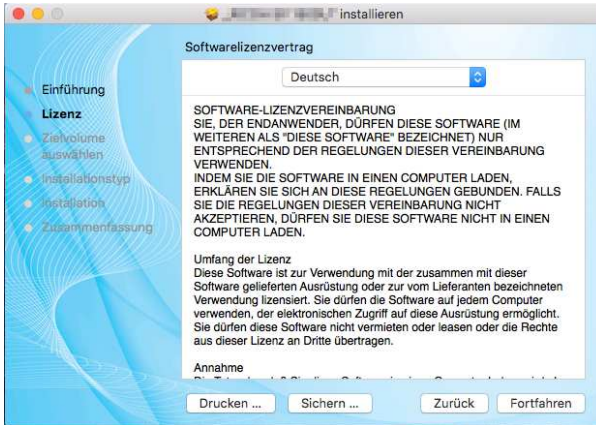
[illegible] installieren

Softwarelizenzvertrag

Deutsch

Einführung
Lizenz
Zielvolume auswählen
Installationstyp
Installation
Zusammenfassung

SOFTWARE-LIZENZVEREINBARUNG
SIE, DER ENDANWENDER, DÜRFEN DIESE SOFTWARE (IM WEITEREN ALS "DIESE SOFTWARE" BEZEICHNET) NUR ENTSPRECHEND DER REGELUNGEN DIESER VEREINBARUNG VERWENDEN.
INDEM SIE DIE SOFTWARE IN EINEN COMPUTER LADEN, ERKLÄREN SIE SICH AN DIESE REGELUNGEN GEBUNDEN. FALLS SIE DIE REGELUNGEN DIESER VEREINBARUNG NICHT AKZEPTIEREN, DÜRFEN SIE DIESE SOFTWARE NICHT IN EINEN COMPUTER LADEN.

Umfang der Lizenz
Diese Software ist zur Verwendung mit der zusammen mit dieser Software gelieferten Ausrüstung oder zur vom Lieferanten bezeichneten Verwendung lizensiert. Sie dürfen die Software auf jedem Computer verwenden, der elektronischen Zugriff auf diese Ausrüstung ermöglicht. Sie dürfen diese Software nicht vermieten oder leasen oder die Rechte aus dieser Lizenz an Dritte übertragen.

Annahme
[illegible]

Drucken ...
Sichern ...
Zurück
Fortfahren